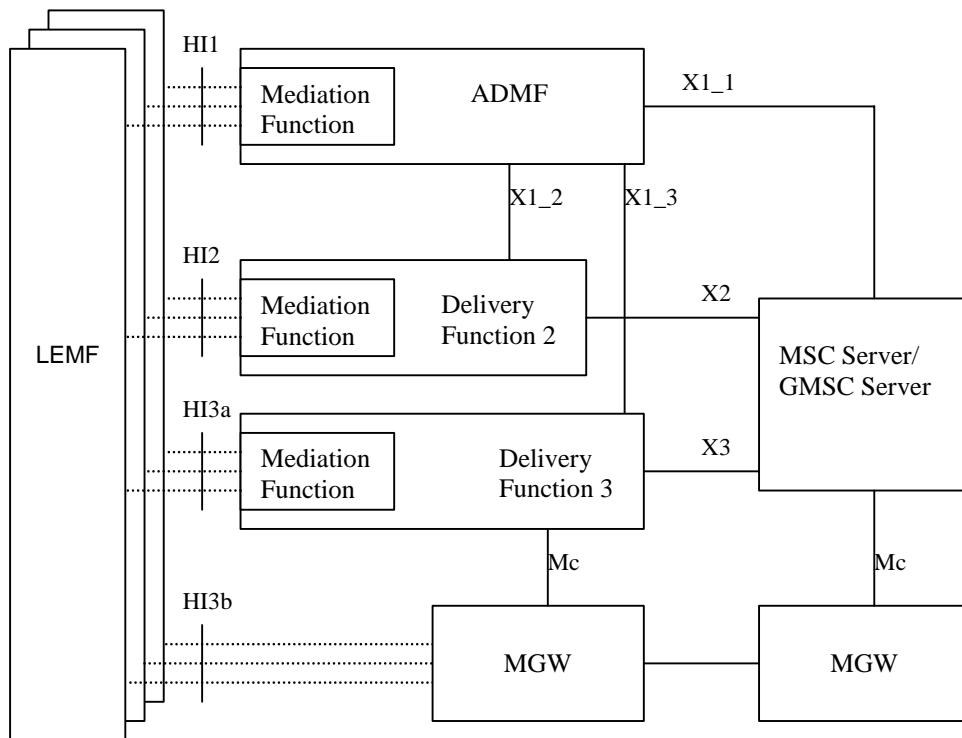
HI1

Mediation Function

ADMF

X1_1

X1_2

X1_3

HI2

Mediation Function

Delivery Function 2

X2

LEMF

MSC Server/ GMSC Server

HI3a

Mediation Function

Delivery Function 3

X3

Mc

Mc

HI3b

MGW

MGW